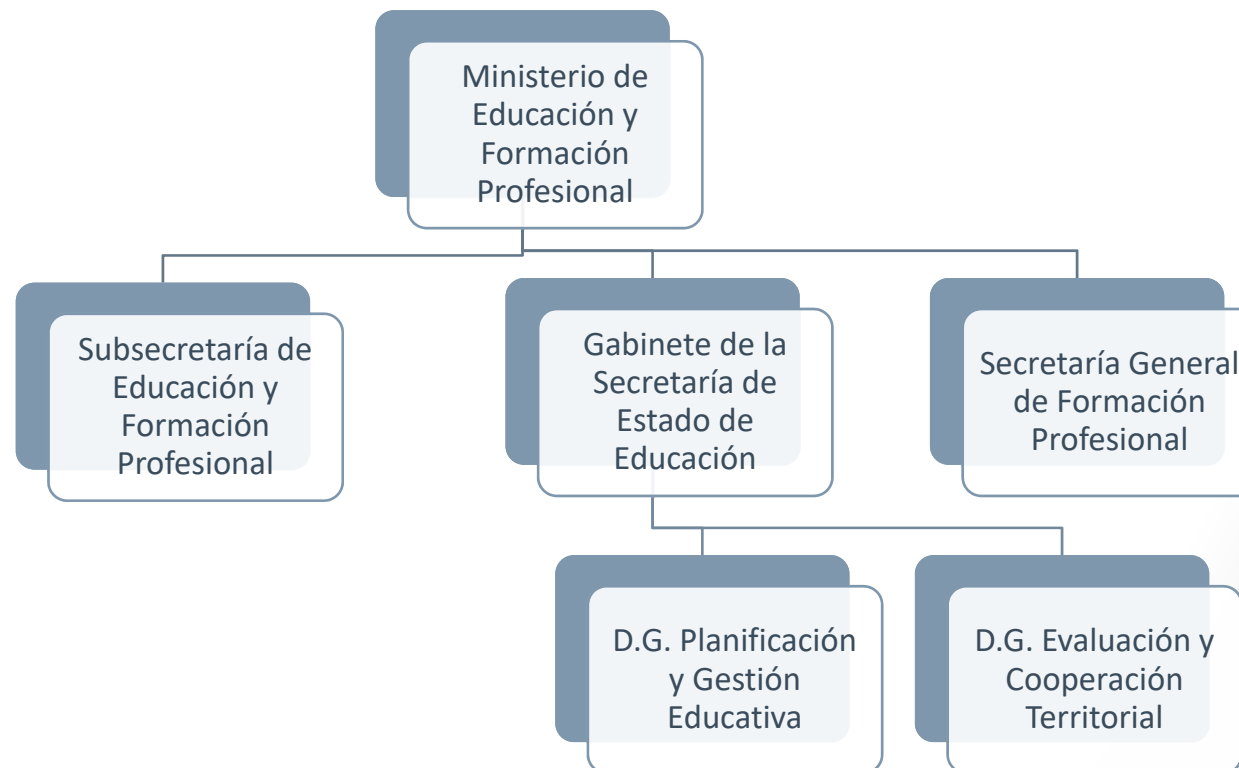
Ministerio de Educación y Formación Profesional

Subsecretaría de Educación y Formación Profesional

Gabinete de la Secretaría de Estado de Educación

Secretaría General de Formación Profesional

D.G. Planificación y Gestión Educativa

D.G. Evaluación y Cooperación Territorial